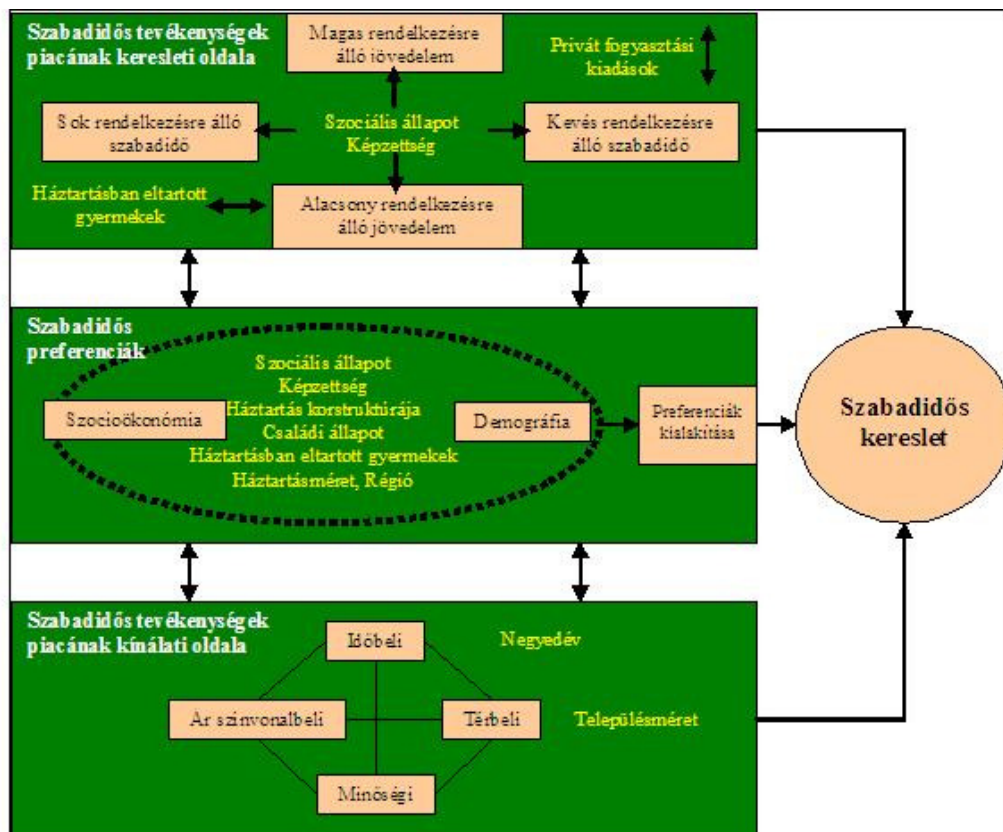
Szabadidős tevékenységek piacának keresleti oldala

Magas rendelkezésre álló jövedelem

Privát fogyasztási kiadások

Sok rendelkezésre álló szabadidő

Szociális állapot Képzettség

Kevés rendelkezésre álló szabadidő

Háztartásban eltartott gyermekek

Alacsony rendelkezésre álló jövedelem

Szabadidős preferenciák

Szociális állapot
Képzettség
Háztartás konstruktúrája
Családi állapot
Háztartásban eltartott gyermekek
Háztartásméret, Régió

Szocioökonómia

Demográfia

Preferenciák kialakítása

Szabadidős kereslet

Szabadidős tevékenységek piacának kínálati oldala

Időbeli

Negyedév

Ár színvonalbeli

Térbeli

Településméret

Minőségi